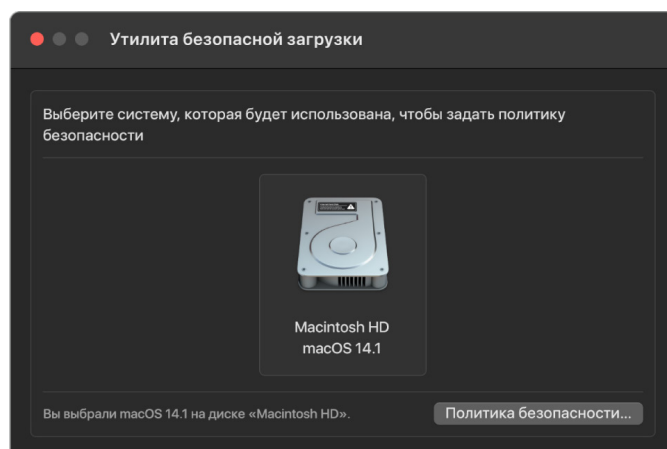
Утилита безопасной загрузки

Выберите систему, которая будет использована, чтобы задать политику безопасности

Macintosh HD
macOS 14.1

Вы выбрали macOS 14.1 на диске «Macintosh HD».

Политика безопасности…